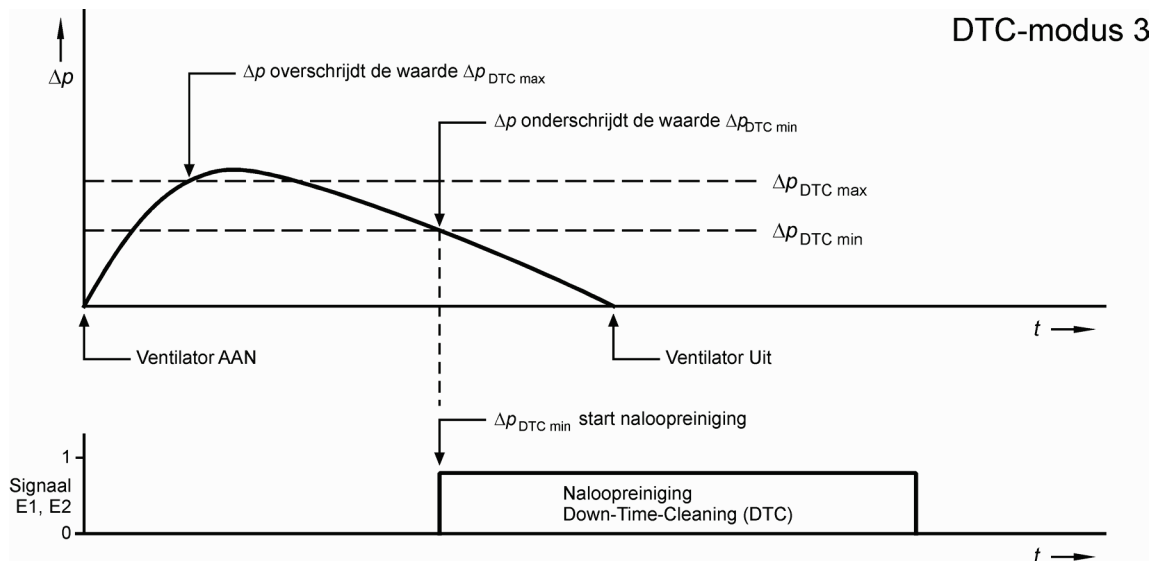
DTC-modus 3

$\Delta p$

$\Delta p$ overschrijdt de waarde $\Delta p_{\text{DTC max}}$

$\Delta p$ onderschrijdt de waarde $\Delta p_{\text{DTC min}}$

$\Delta p_{\text{DTC max}}$

$\Delta p_{\text{DTC min}}$

$t$

Ventilator AAN

Ventilator Uit

$\Delta p_{\text{DTC min}}$ start naloopreiniging

1

Signaal E1, E2

0

Naloopreiniging
Down-Time-Cleaning (DTC)

$t$